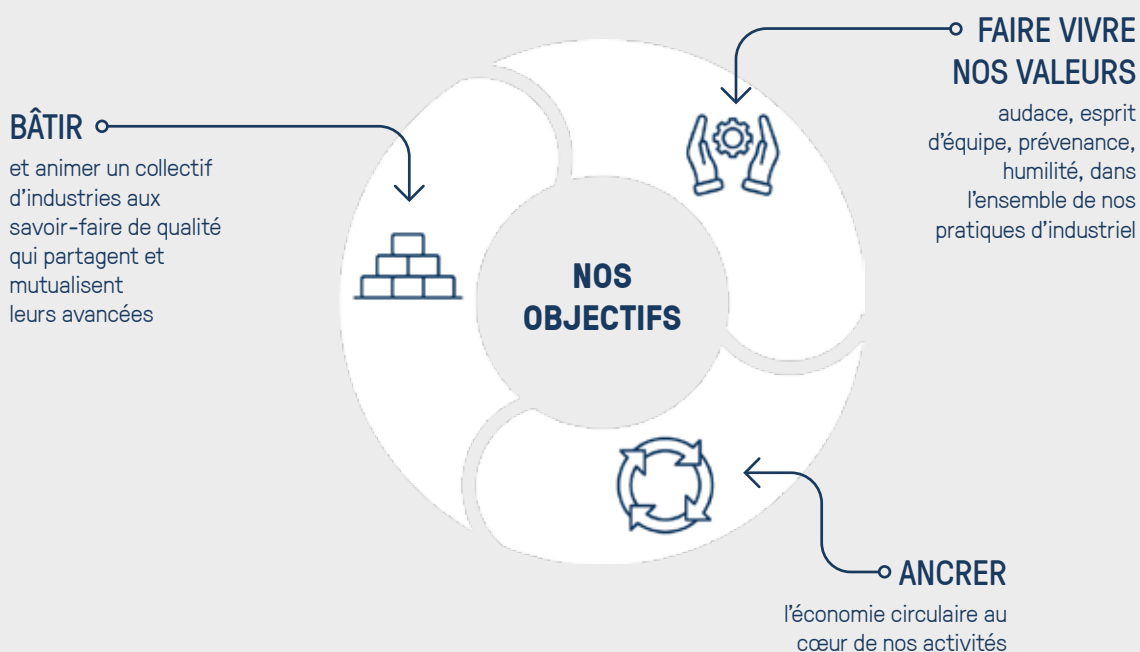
BÂTIR

et animer un collectif d'industries aux savoir-faire de qualité qui partagent et mutualisent leurs avancées

FAIRE VIVRE NOS VALEURS

audace, esprit d'équipe, prévenance, humilité, dans l'ensemble de nos pratiques d'industriel

NOS OBJECTIFS

ANCRER

l'économie circulaire au cœur de nos activités